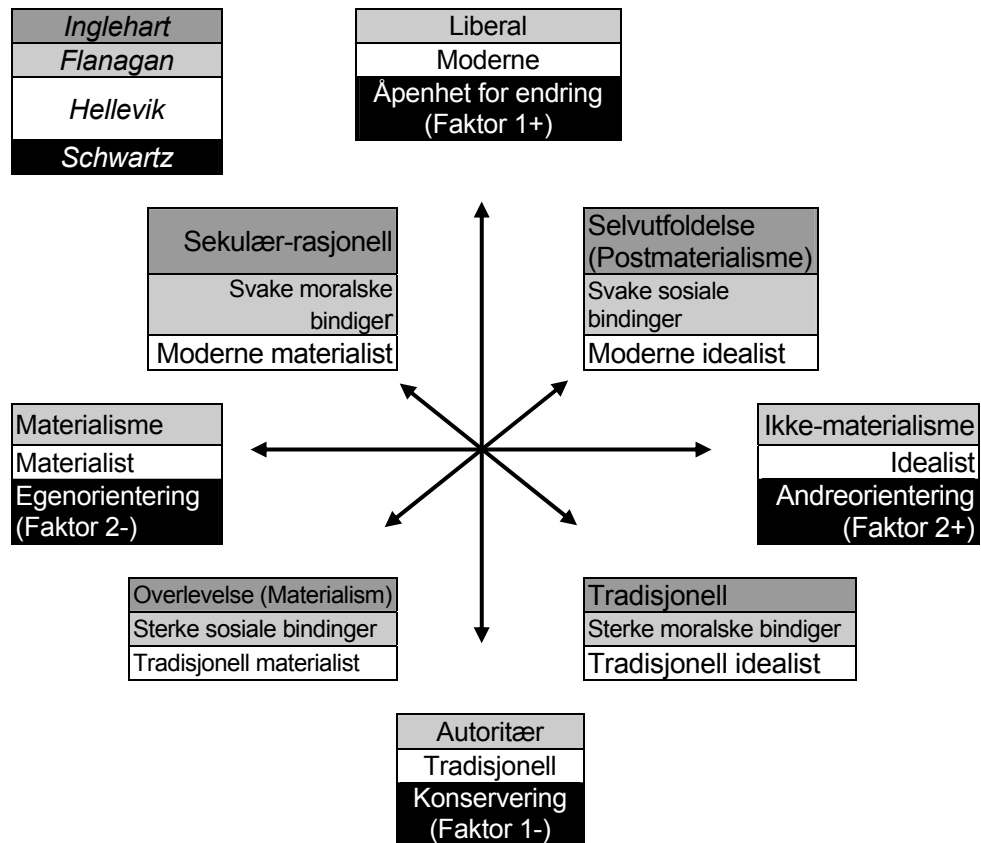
Inglehart
Flanagan
Hellevik
Schwartz

Liberal
Moderne
Åpenhet for endring (Faktor 1+)

Sekulær-rasjonell
Svake moralske bindiger
Moderne materialist

Selvutfoldelse (Postmaterialisme)
Svake sosiale bindinger
Moderne idealist

Materialisme
Materialist
Egenorientering (Faktor 2-)

Ikke-materialisme
Idealist
Andreorientering (Faktor 2+)

Overlevelse (Materialism)
Sterke sosiale bindinger
Tradisjonell materialist

Tradisjonell
Sterke moralske bindiger
Tradisjonell idealist

Autoritær
Tradisjonell
Konservering (Faktor 1-)